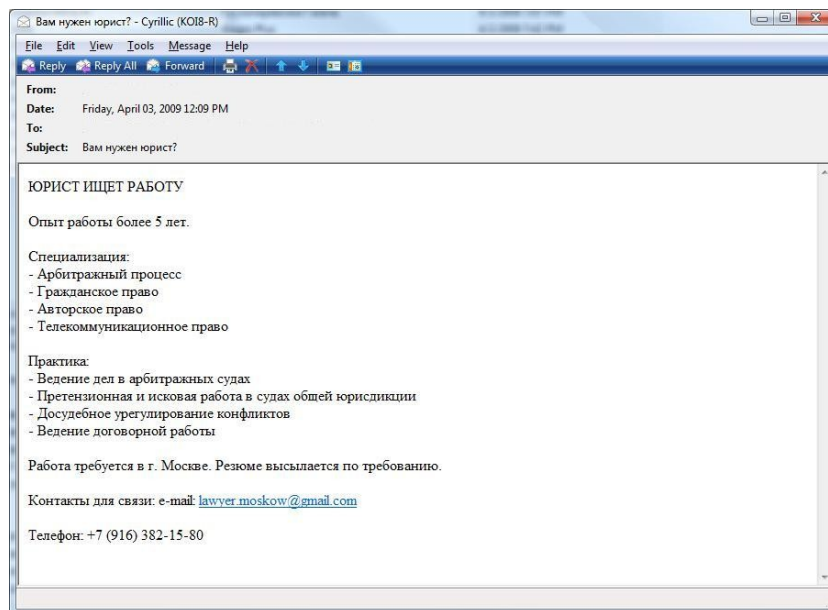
Вам нужен юрист? - Cyrillic (KOI8-R)

File Edit View Tools Message Help

Reply Reply All Forward

From:
Date: Friday, April 03, 2009 12:09 PM
To:
Subject: Вам нужен юрист?

ЮРИСТ ИЩЕТ РАБОТУ

Опыт работы более 5 лет.

Специализация:
- Арбитражный процесс
- Гражданское право
- Авторское право
- Телекоммуникационное право

Практика:
- Ведение дел в арбитражных судах
- Претензионная и исковая работа в судах общей юрисдикции
- Досудебное урегулирование конфликтов
- Ведение договорной работы

Работа требуется в г. Москве. Резюме высылается по требованию.

Контакты для связи: e-mail: lawyer.moskow@gmail.com

Телефон: +7 (916) 382-15-80